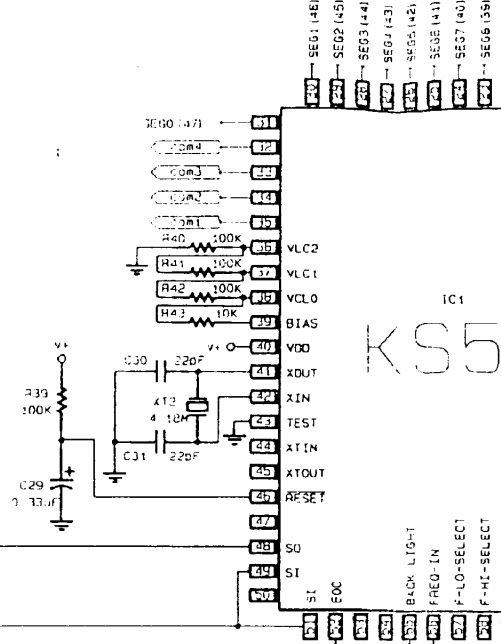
SEG1 (46)
SEG2 (45)
SEG3 (44)
SEG4 (43)
SEG5 (42)
SEG6 (41)
SEG7 (40)
SEG8 (39)
SEG0 (47)
11
12
13
14
15
Com4
Com3
Com2
Com1
R40 100K
36 VLC2
R41 100K
37 VLC1
R42 100K
38 VCL0
R43 10K
39 BIAS
IC1
V+
40 VDD
KS5
V+
C30 22pF
41 XOUT
R39 100K
XT2 4.19M
42 XIN
43 TEST
C31 22pF
44 XTIN
45 XTOUT
C29 0.33uF
46 RESET
47
48 SO
49 SI
50
SI
EOC
BACK LIGHT
FREQ-IN
F-LO-SELECT
F-HI-SELECT